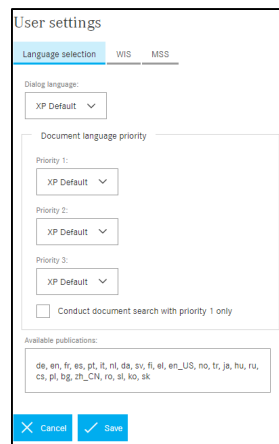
User settings

Language selection WIS MSS

Dialog language:

XP Default

Document language priority

Priority 1:

XP Default

Priority 2:

XP Default

Priority 3:

XP Default

Conduct document search with priority 1 only

Available publications:

de, en, fr, es, pt, it, nl, da, sv, fi, el, en_US, no, tr, ja, hu, ru, cs, pl, bg, zh_CN, ro, sl, ko, sk

Cancel Save